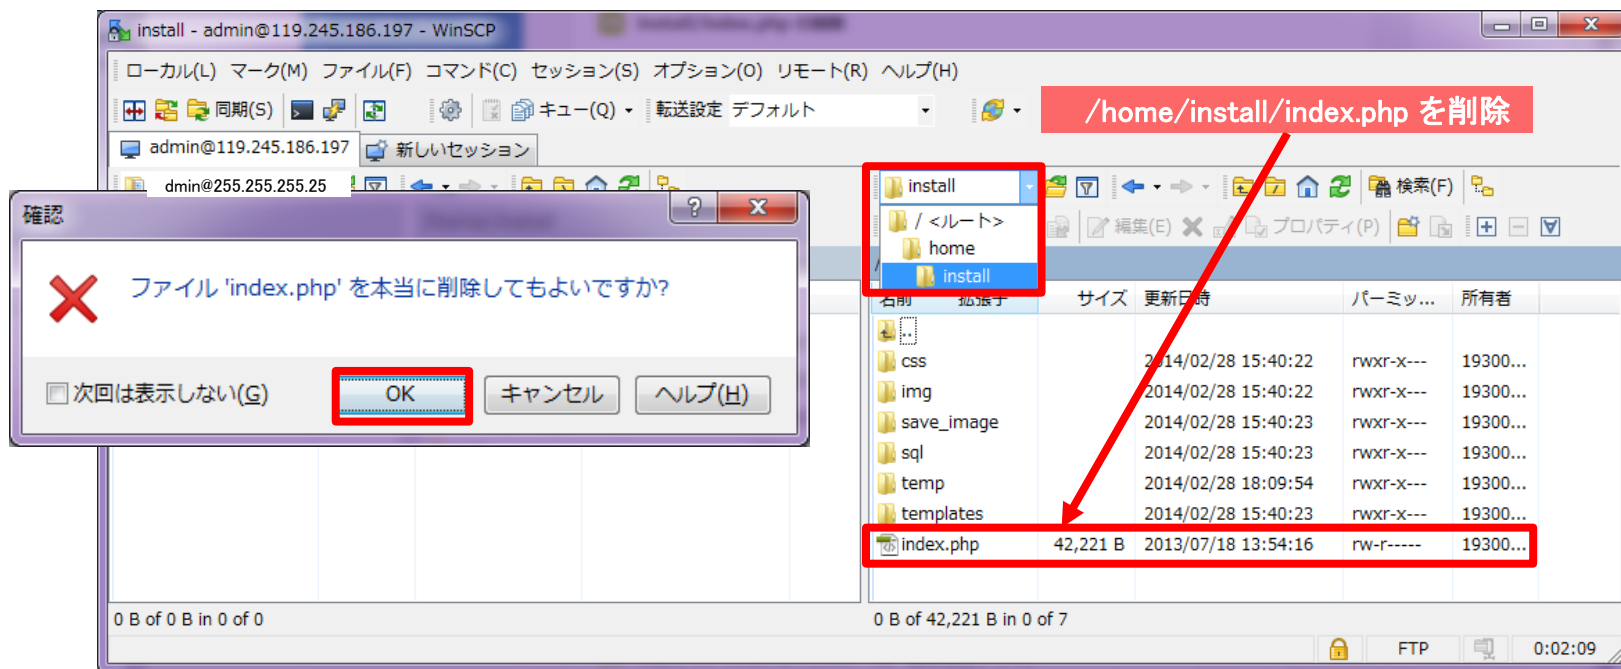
install - admin@119.245.186.197 - WinSCP

ローカル(L) マーク(M) ファイル(F) コマンド(C) セッション(S) オプション(O) リモート(R) ヘルプ(H)

同期(S) キュー(Q) 転送設定 デフォルト

/home/install/index.php を削除

admin@119.245.186.197 新しいセッション

dmin@255.255.255.25

install

/ <ルート>
home
install

編集(E) プロパティ(P) 検索(F)

確認

ファイル 'index.php' を本当に削除してもよいですか?

次回は表示しない(G) OK キャンセル ヘルプ(H)

| 名前 | 拡張子 | サイズ | 更新日時 | パーミッ... | 所有者 |
|---|---|---|---|---|---|
| .. | | | | | |
| css | | | 2014/02/28 15:40:22 | rwxr-x--- | 19300... |
| img | | | 2014/02/28 15:40:22 | rwxr-x--- | 19300... |
| save_image | | | 2014/02/28 15:40:23 | rwxr-x--- | 19300... |
| sql | | | 2014/02/28 15:40:23 | rwxr-x--- | 19300... |
| temp | | | 2014/02/28 18:09:54 | rwxr-x--- | 19300... |
| templates | | | 2014/02/28 15:40:23 | rwxr-x--- | 19300... |
| index.php | | 42,221 B | 2013/07/18 13:54:16 | rw-r----- | 19300... |

0 B of 0 B in 0 of 0

0 B of 42,221 B in 0 of 7

FTP 0:02:09